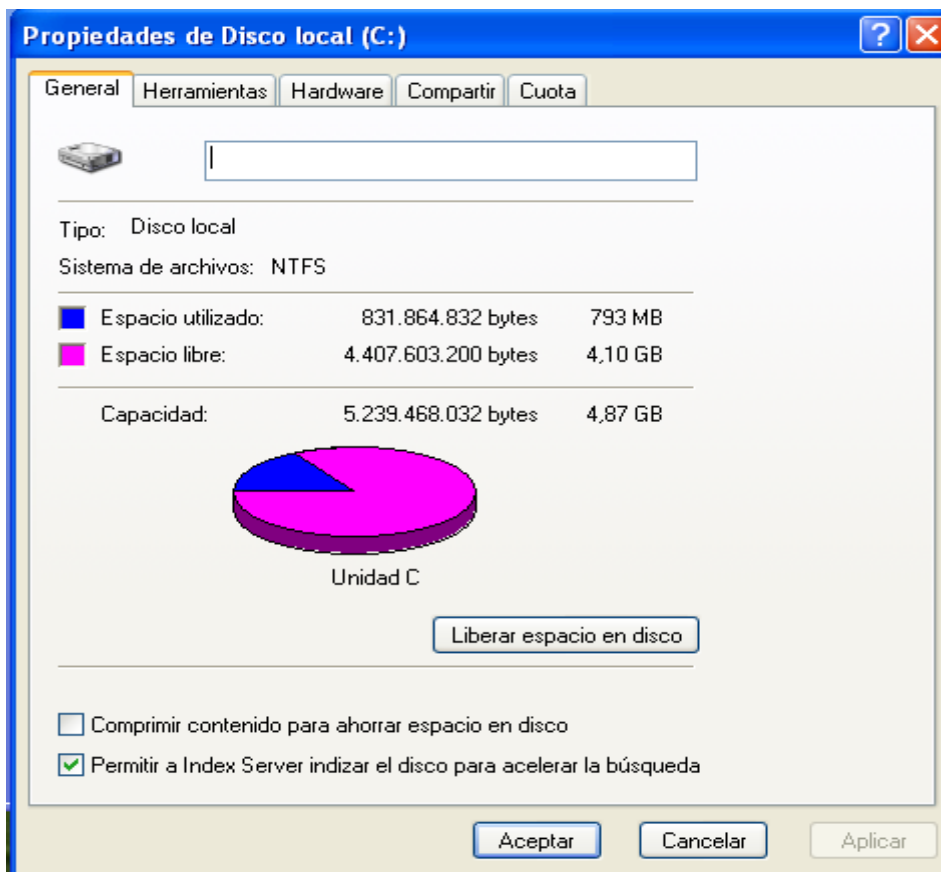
Propiedades de Disco local (C:)

?

General | Herramientas | Hardware | Compartir | Cuota

Tipo: Disco local

Sistema de archivos: NTFS

Espacio utilizado: 831.864.832 bytes 793 MB

Espacio libre: 4.407.603.200 bytes 4,10 GB

Capacidad: 5.239.468.032 bytes 4,87 GB

Unidad C

Liberar espacio en disco

Comprimir contenido para ahorrar espacio en disco

Permitir a Index Server indizar el disco para acelerar la búsqueda

Aceptar Cancelar Aplicar